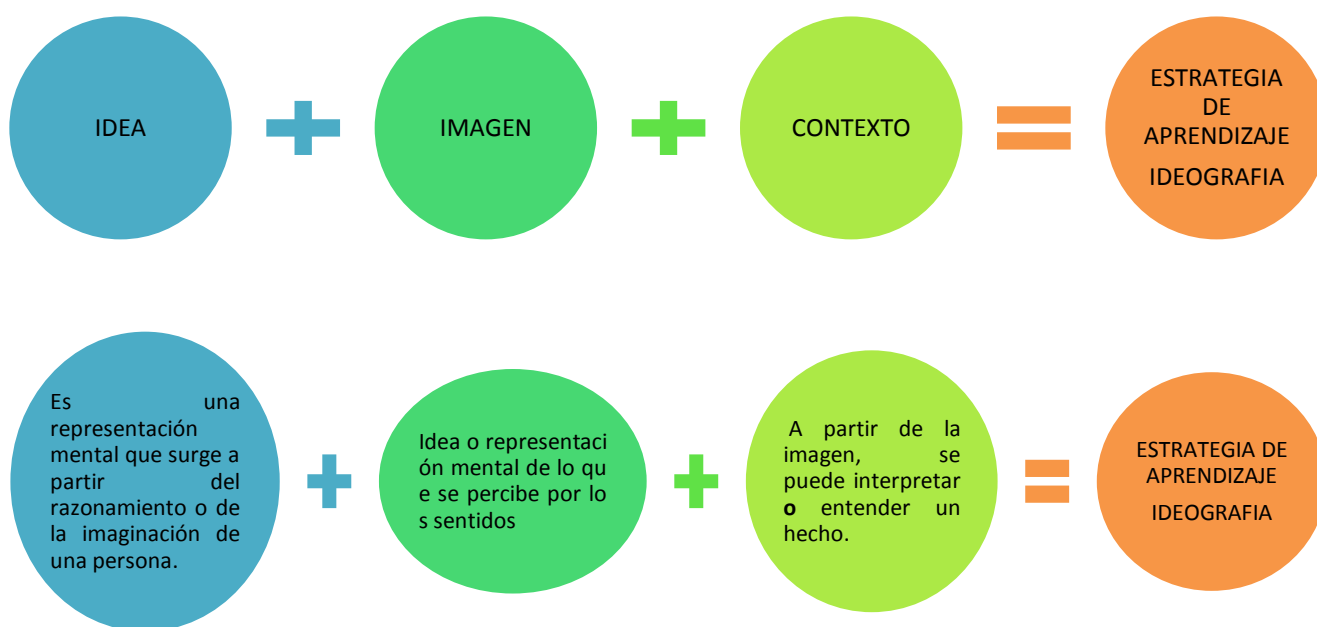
IDEA

IMAGEN

CONTEXTO

ESTRATEGIA DE APRENDIZAJE

IDEOGRAFIA

Es una representación mental que surge a partir del razonamiento o de la imaginación de una persona.

Idea o representaci ón mental de lo qu e se percibe por lo s sentidos

A partir de la imagen, se puede interpretar **o** entender un hecho.

ESTRATEGIA DE APRENDIZAJE

IDEOGRAFIA